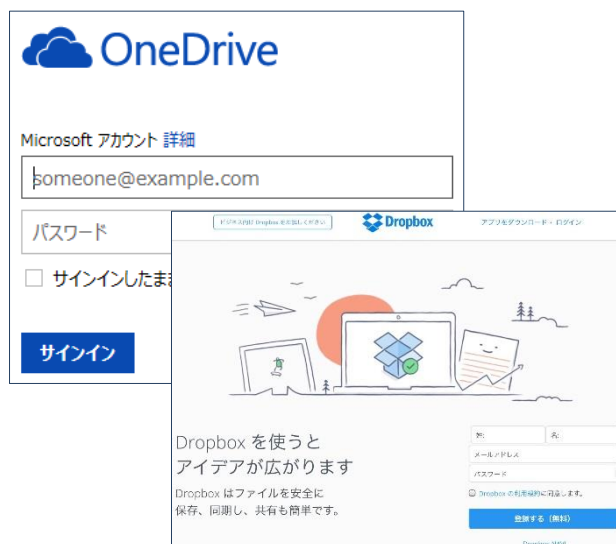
OneDrive

Microsoft アカウント 詳細

someone@example.com

パスワード

サインインしたま

サインイン

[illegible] Dropbox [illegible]

Dropbox

アプリをダウンロード ログイン

Dropbox を使うと
アイデアが広がります

Dropbox はファイルを安全に
保存、同期し、共有も簡単です。

姓

名

メールアドレス

パスワード

Dropbox の利用規約に同意します。

登録する（無料）